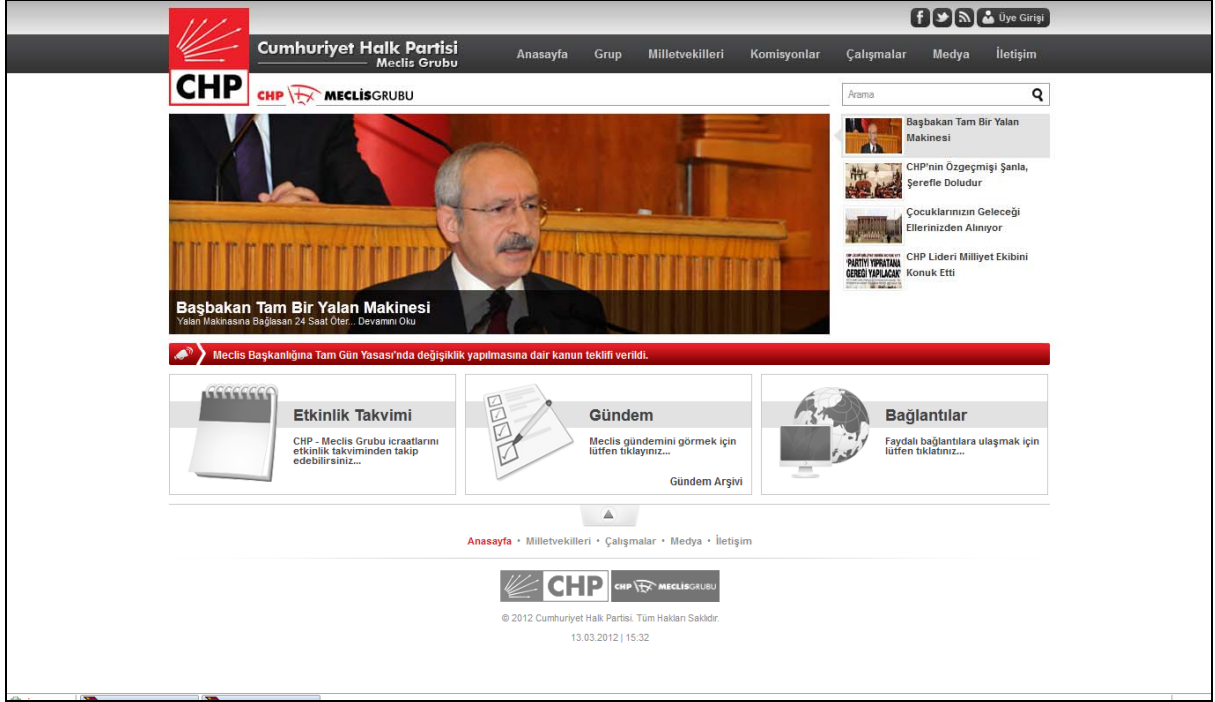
Üye Girişi

CHP

Cumhuriyet Halk Partisi
Meclis Grubu

Anasayfa Grup Milletvekilleri Komisyonlar Çalışmalar Medya İletişim

CHP MECLİSGRUBU

Arama

Başbakan Tam Bir Yalan Makinesi

CHP'nin Özgeçmişi Şanla, Şerefle Doludur

Çocuklarınızın Geleceği Ellerinizden Alınıyor

'PARTİYİ YIPRATANA GEREĞİ YAPILACAK'

CHP Lideri Milliyet Ekibini Konuk Etti

Başbakan Tam Bir Yalan Makinesi
Yalan Makinasına Bağlasan 24 Saat Öter... Devamını Oku

Meclis Başkanlığına Tam Gün Yasası'nda değişiklik yapılmasına dair kanun teklifi verildi.

Etkinlik Takvimi
CHP - Meclis Grubu icraatlarını etkinlik takviminden takip edebilirsiniz...

Gündem
Meclis gündemini görmek için lütfen tıklayınız...
Gündem Arşivi

Bağlantılar
Faydalı bağlantılara ulaşmak için lütfen tıklatınız...

Anasayfa • Milletvekilleri • Çalışmalar • Medya • İletişim

CHP CHP MECLİSGRUBU

© 2012 Cumhuriyet Halk Partisi. Tüm Hakları Saklıdır.

13.03.2012 | 15:32